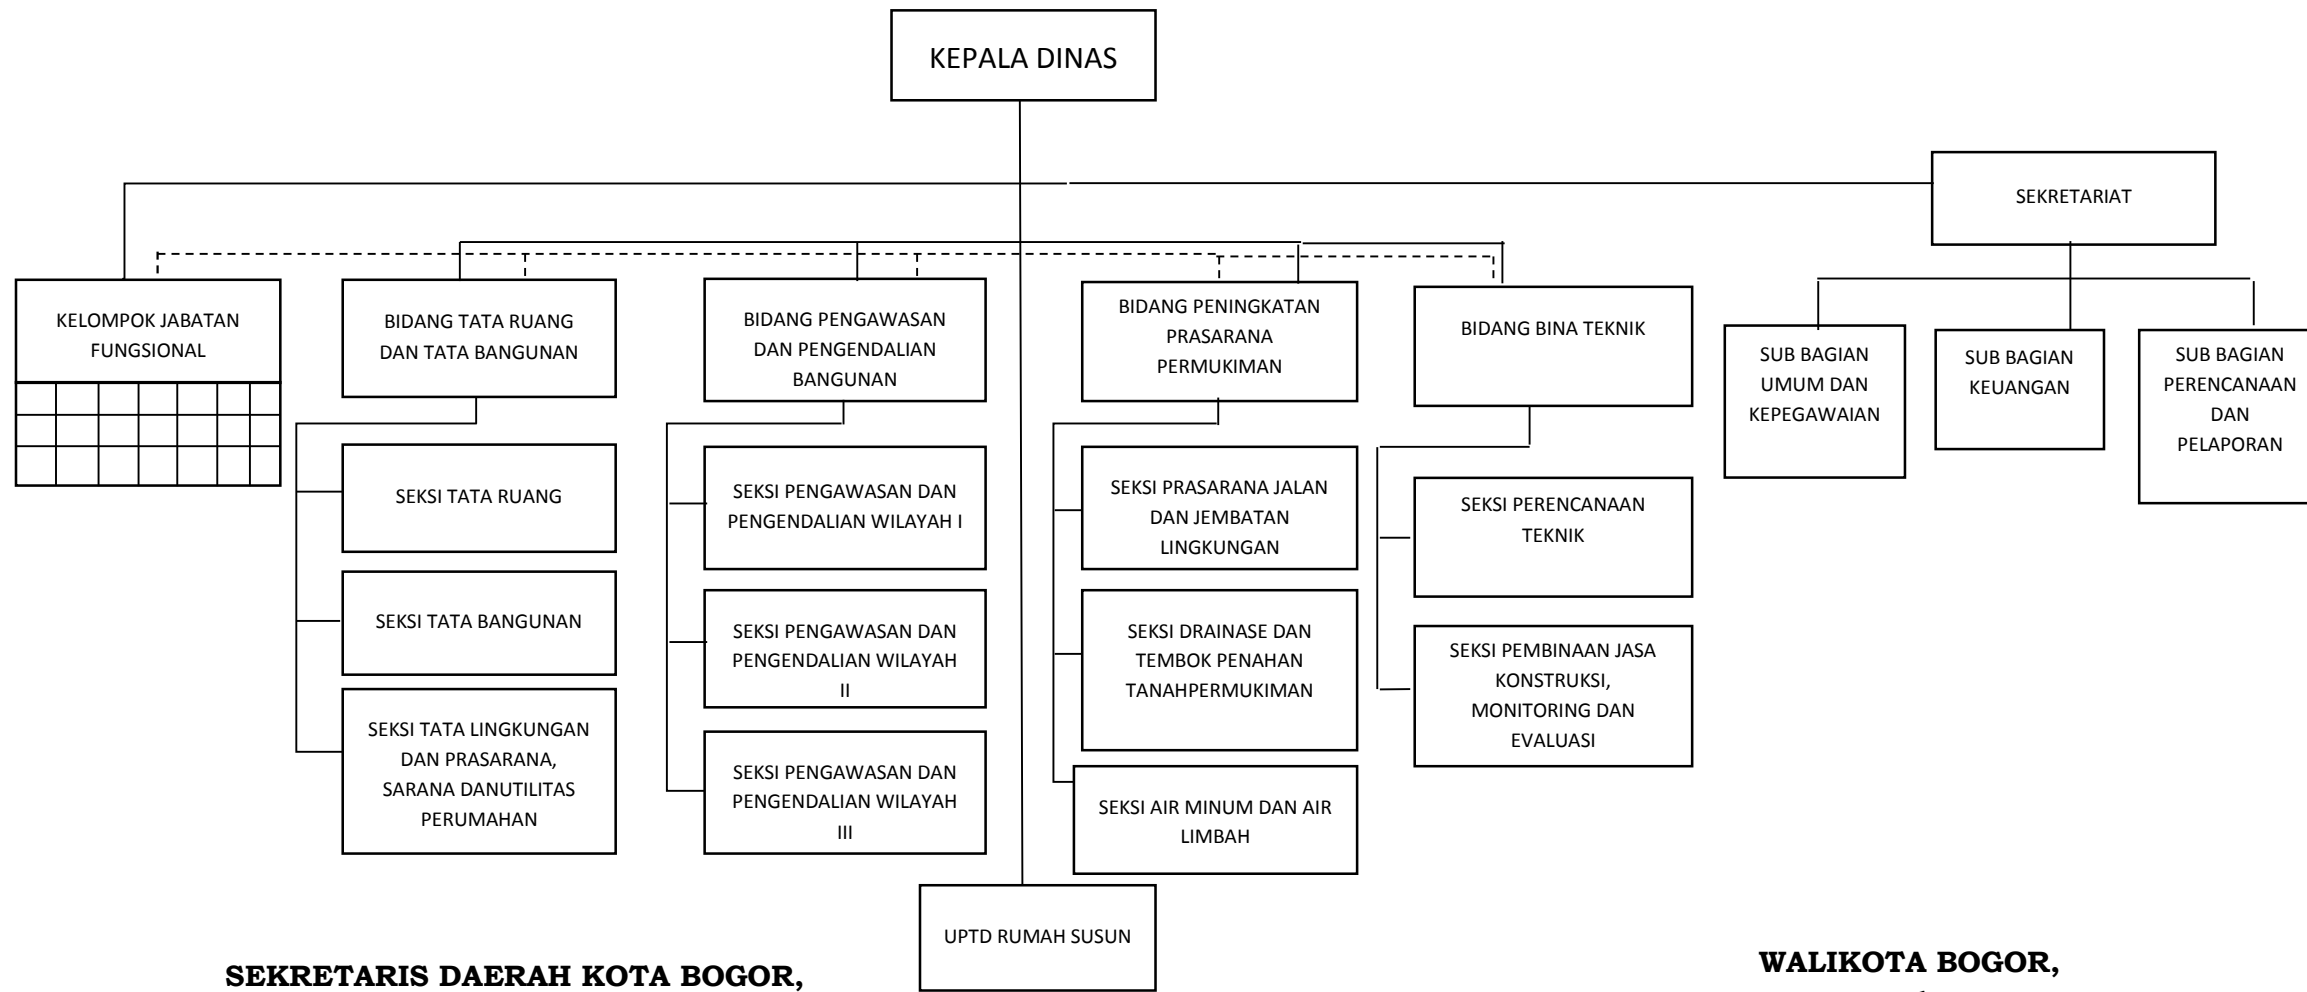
KEPALA DINAS

SEKRETARIAT

KELOMPOK JABATAN FUNGSIONAL

BIDANG TATA RUANG DAN TATA BANGUNAN

SEKSI TATA RUANG

SEKSI TATA BANGUNAN

SEKSI TATA LINGKUNGAN DAN PRASARANA, SARANA DANUTILITAS PERUMAHAN

BIDANG PENGAWASAN DAN PENGENDALIAN BANGUNAN

SEKSI PENGAWASAN DAN PENGENDALIAN WILAYAH I

SEKSI PENGAWASAN DAN PENGENDALIAN WILAYAH II

SEKSI PENGAWASAN DAN PENGENDALIAN WILAYAH III

BIDANG PENINGKATAN PRASARANA PERMUKIMAN

SEKSI PRASARANA JALAN DAN JEMBATAN LINGKUNGAN

SEKSI DRAINASE DAN TEMBOK PENAHAN TANAHPERMUKIMAN

SEKSI AIR MINUM DAN AIR LIMBAH

BIDANG BINA TEKNIK

SEKSI PERENCANAAN TEKNIK

SEKSI PEMBINAAN JASA KONSTRUKSI, MONITORING DAN EVALUASI

SUB BAGIAN UMUM DAN KEPEGAWAIAN

SUB BAGIAN KEUANGAN

SUB BAGIAN PERENCANAAN DAN PELAPORAN

UPTD RUMAH SUSUN

SEKRETARIS DAERAH KOTA BOGOR,

WALIKOTA BOGOR,